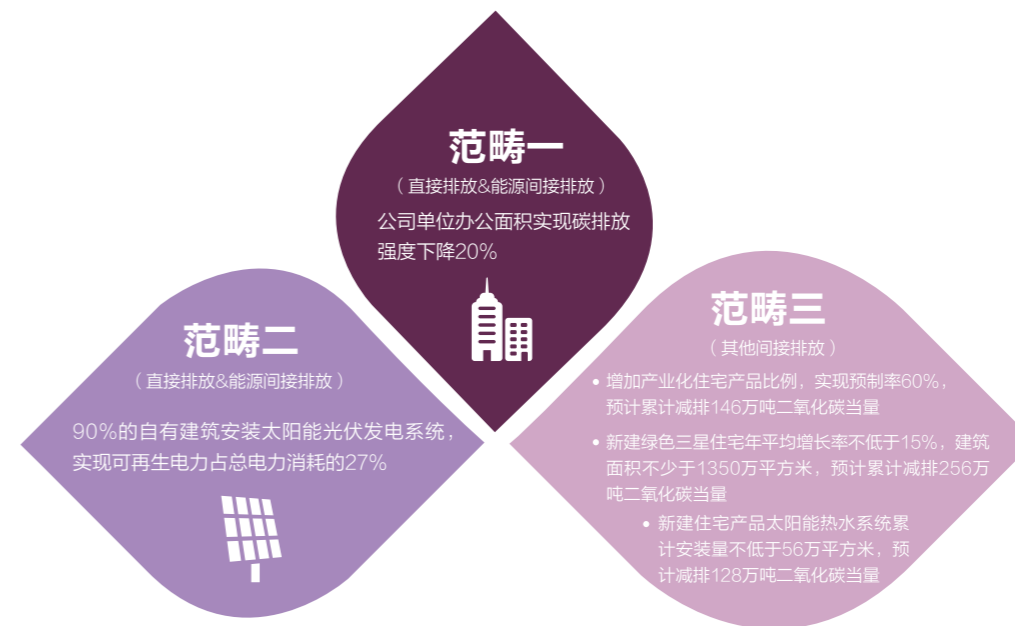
范畴一

（直接排放&能源间接排放）

公司单位办公面积实现碳排放强度下降20%

范畴二

（直接排放&能源间接排放）

90%的自有建筑安装太阳能光伏发电系统，实现可再生电力占总电力消耗的27%

范畴三

（其他间接排放）

• 增加产业化住宅产品比例，实现预制率60%，预计累计减排146万吨二氧化碳当量

• 新建绿色三星住宅年平均增长率不低于15%，建筑面积不少于1350万平方米，预计累计减排256万吨二氧化碳当量

• 新建住宅产品太阳能热水系统累计安装量不低于56万平方米，预计减排128万吨二氧化碳当量